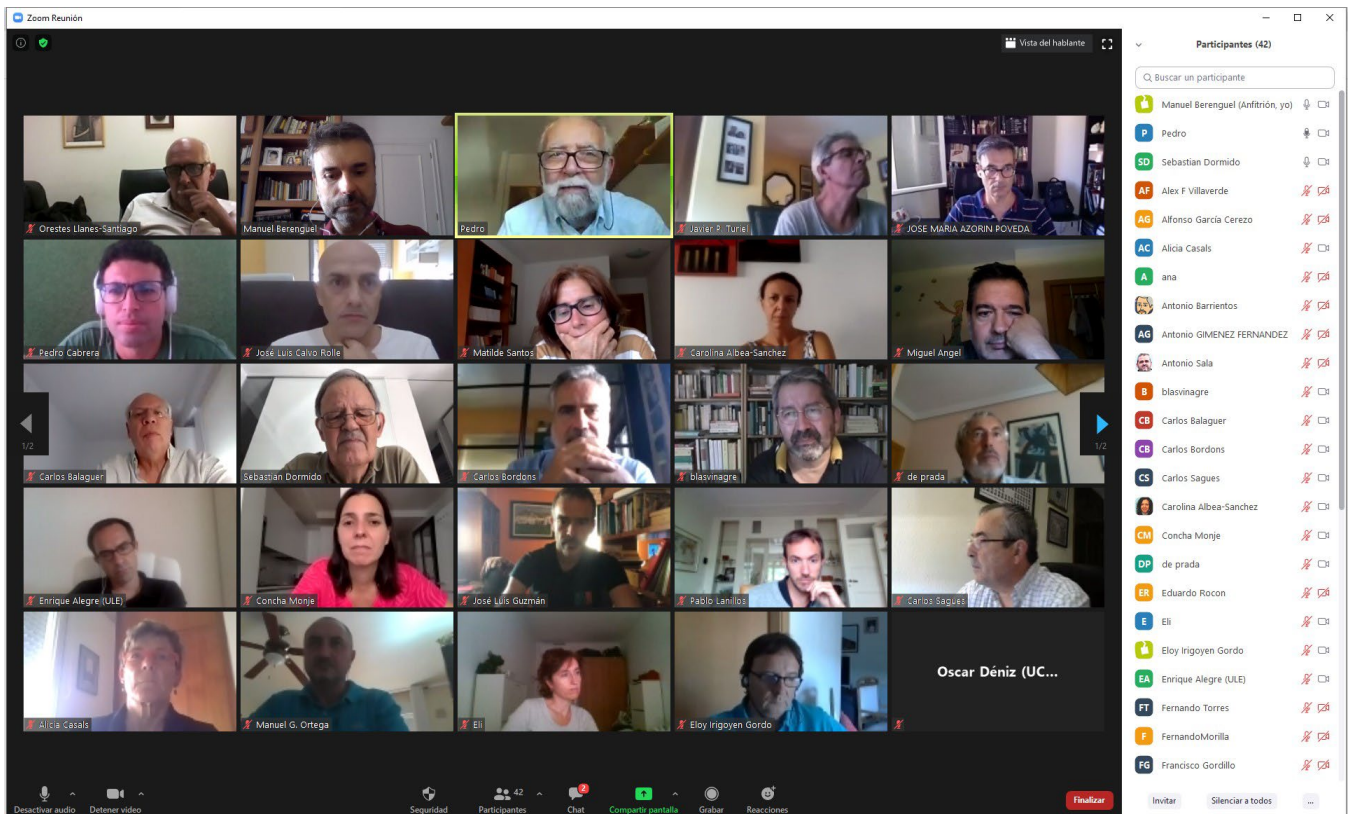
Zoom Reunión

Vista del hablante

Orestes Llanes-Santiago
Manuel Berenguel
Pedro
Javier P. Turiel
JOSE MARIA AZORIN POVEDA
Pedro Cabrera
José Luis Calvo Rolle
Matilde Santos
Carolina Albea-Sanchez
Miguel Angel
1/2
Carlos Balaguer
Sebastian Dormido
Carlos Bordons
blasvinagre
de prada
1/2
Enrique Alegre (ULE)
Concha Monje
José Luis Guzmán
Pablo Lanillos
Carlos Sagues
Alicia Casals
Manuel G. Ortega
Eli
Eloy Irigoyen Gordo
Oscar Déniz (UC...

Desactivar audio
Detener video
Seguridad
42
Participantes
2
Chat
Compartir pantalla
Grabar
Reacciones
Finalizar

Participantes (42)
Buscar un participante
Manuel Berenguel (Anfitrión, yo)
P Pedro
SD Sebastian Dormido
AF Alex F Villaverde
AG Alfonso García Cerezo
AC Alicia Casals
A ana
Antonio Barrientos
AG Antonio GIMENEZ FERNANDEZ
Antonio Sala
B blasvinagre
CB Carlos Balaguer
CB Carlos Bordons
CS Carlos Sagues
Carolina Albea-Sanchez
CM Concha Monje
DP de prada
ER Eduardo Rocon
E Eli
Eloy Irigoyen Gordo
EA Enrique Alegre (ULE)
FT Fernando Torres
F FernandoMorilla
FG Francisco Gordillo
Invitar
Silenciar a todos
...